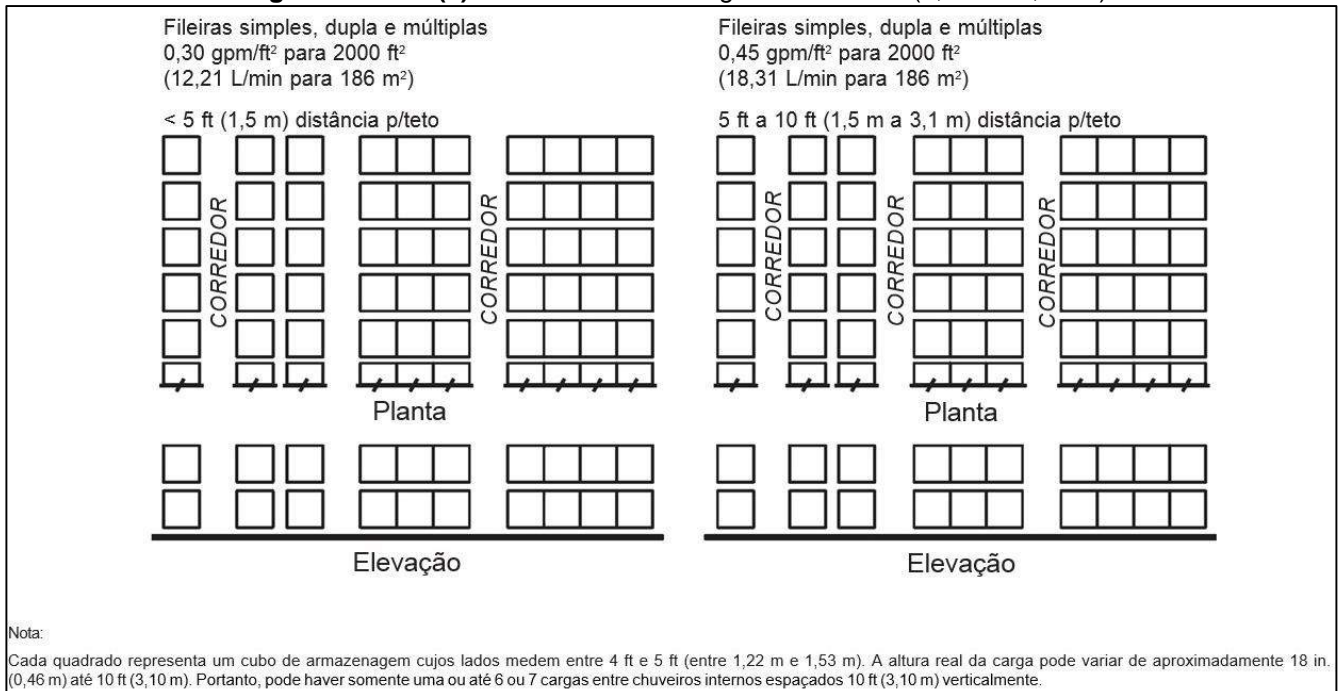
Fileiras simples, dupla e múltiplas
0,30 gpm/ft² para 2000 ft²
(12,21 L/min para 186 m²)

< 5 ft (1,5 m) distância p/teto

CORREDOR

CORREDOR

Planta

Elevação

Fileiras simples, dupla e múltiplas
0,45 gpm/ft² para 2000 ft²
(18,31 L/min para 186 m²)

5 ft a 10 ft (1,5 m a 3,1 m) distância p/teto

CORREDOR

CORREDOR

CORREDOR

Planta

Elevação

Nota:

Cada quadrado representa um cubo de armazenagem cujos lados medem entre 4 ft e 5 ft (entre 1,22 m e 1,53 m). A altura real da carga pode variar de aproximadamente 18 in. (0,46 m) até 10 ft (3,10 m). Portanto, pode haver somente uma ou até 6 ou 7 cargas entre chuveiros internos espaçados 10 ft (3,10 m) verticalmente.